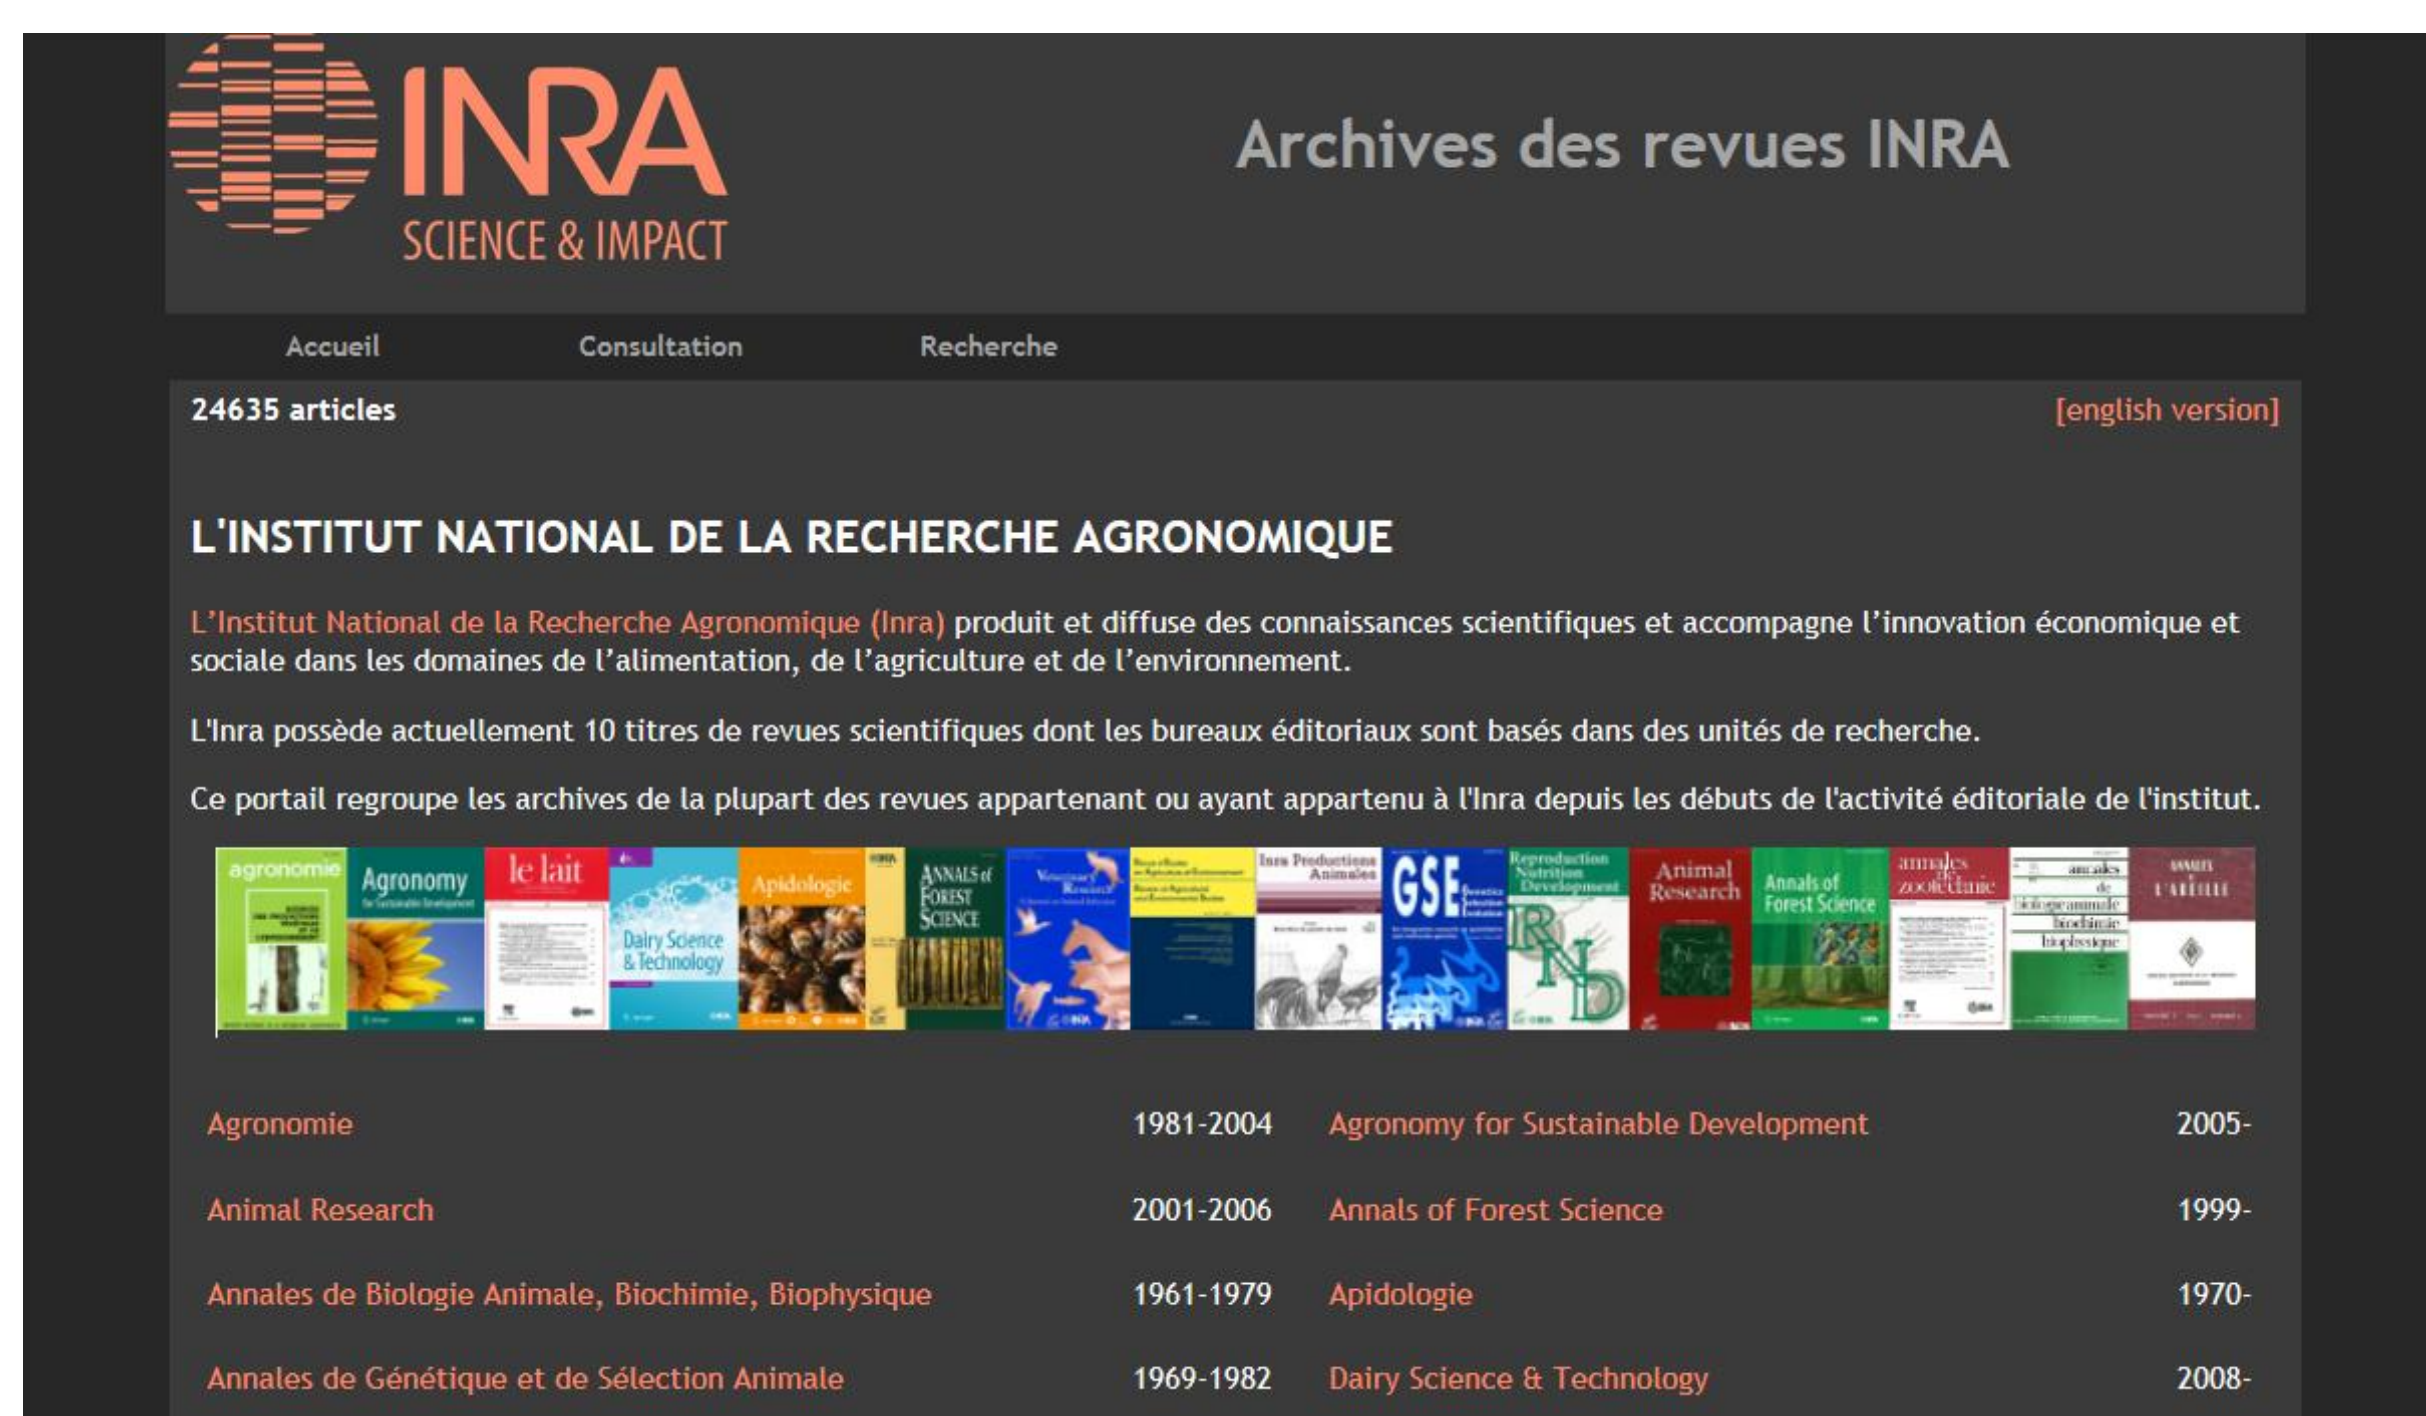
INRA
SCIENCE & IMPACT

Archives des revues INRA

Accueil Consultation Recherche

24635 articles

[english version]

L'INSTITUT NATIONAL DE LA RECHERCHE AGRONOMIQUE

L'Institut National de la Recherche Agronomique (Inra) produit et diffuse des connaissances scientifiques et accompagne l'innovation économique et sociale dans les domaines de l'alimentation, de l'agriculture et de l'environnement.

L'Inra possède actuellement 10 titres de revues scientifiques dont les bureaux éditoriaux sont basés dans des unités de recherche.

Ce portail regroupe les archives de la plupart des revues appartenant ou ayant appartenu à l'Inra depuis les débuts de l'activité éditoriale de l'institut.

agronomie Agronomy le lait Dairy Science & Technology Apidologie ANNALS of FOREST SCIENCE Veterinary Research Inra Productions Animales GSE Reproduction Nutrition Development RND Animal Research Annals of Forest Science annales zootechnie annales de biologie animale biochimie biophysique ANNALES L'ABEILLE

| | | | |
|---|---|---|---|
| Agronomie | 1981-2004 | Agronomy for Sustainable Development | 2005- |
| Animal Research | 2001-2006 | Annals of Forest Science | 1999- |
| Annales de Biologie Animale, Biochimie, Biophysique | 1961-1979 | Apidologie | 1970- |
| Annales de Génétique et de Sélection Animale | 1969-1982 | Dairy Science & Technology | 2008- |